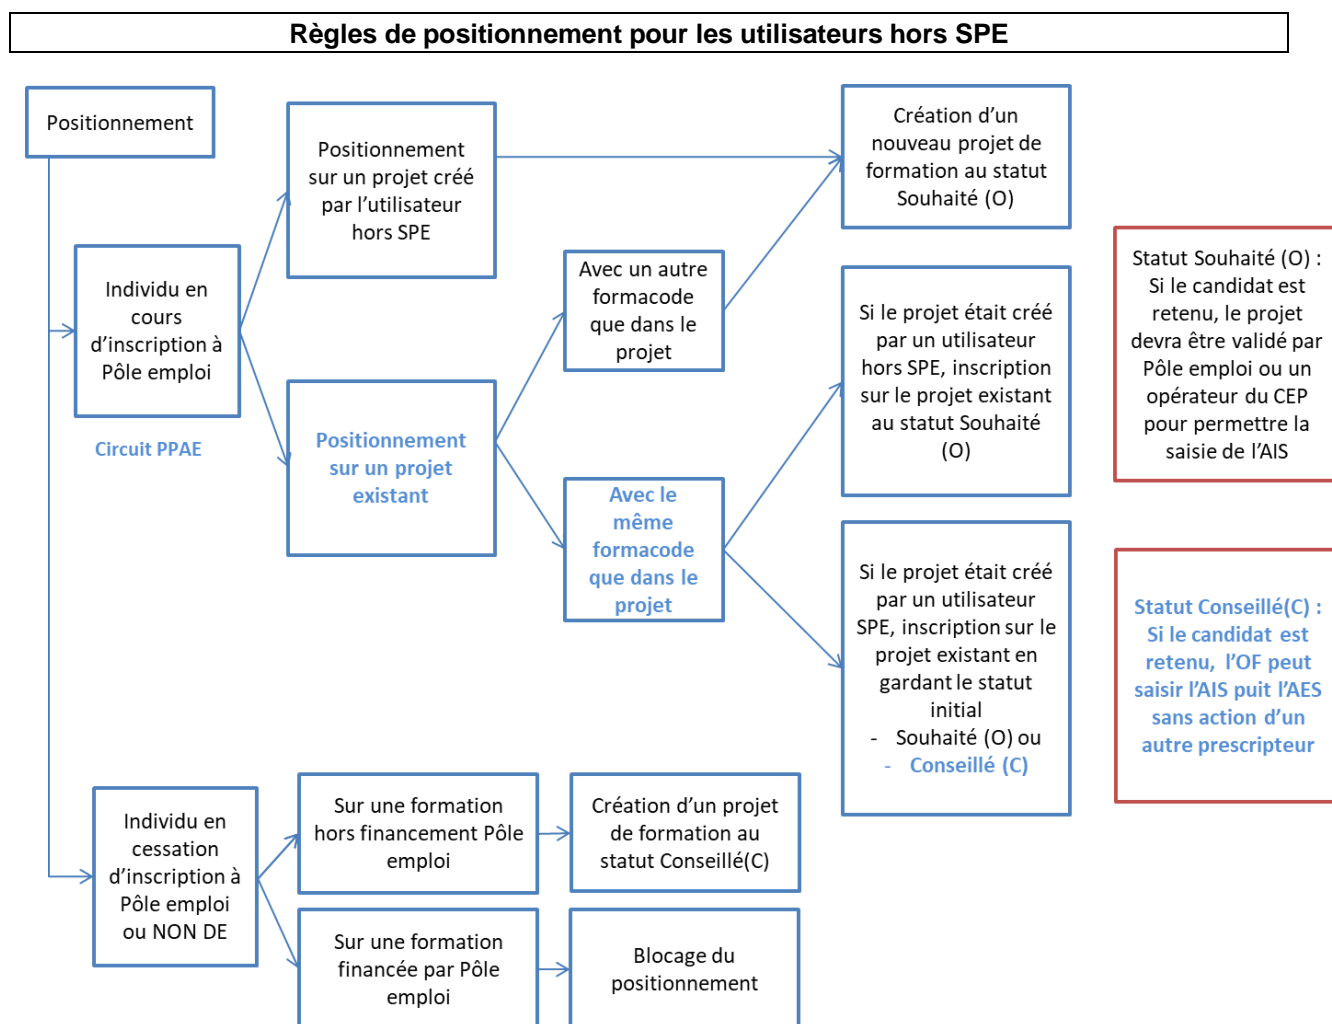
Règles de positionnement pour les utilisateurs hors SPE

Positionnement

Individu en cours d'inscription à Pôle emploi

Circuit PPAE

Positionnement sur un projet créé par l'utilisateur hors SPE

Positionnement sur un projet existant

Avec un autre formacode que dans le projet

Avec le même formacode que dans le projet

Création d'un nouveau projet de formation au statut Souhaité (O)

Si le projet était créé par un utilisateur hors SPE, inscription sur le projet existant au statut Souhaité (O)

Si le projet était créé par un utilisateur SPE, inscription sur le projet existant en gardant le statut initial
- Souhaité (O) ou
- Conseillé (C)

Statut Souhaité (O) : Si le candidat est retenu, le projet devra être validé par Pôle emploi ou un opérateur du CEP pour permettre la saisie de l'AIS

Statut Conseillé(C) : Si le candidat est retenu, l'OF peut saisir l'AIS puit l'AES sans action d'un autre prescripteur

Individu en cessation d'inscription à Pôle emploi ou NON DE

Sur une formation hors financement Pôle emploi

Sur une formation financée par Pôle emploi

Création d'un projet de formation au statut Conseillé(C)

Blocage du positionnement